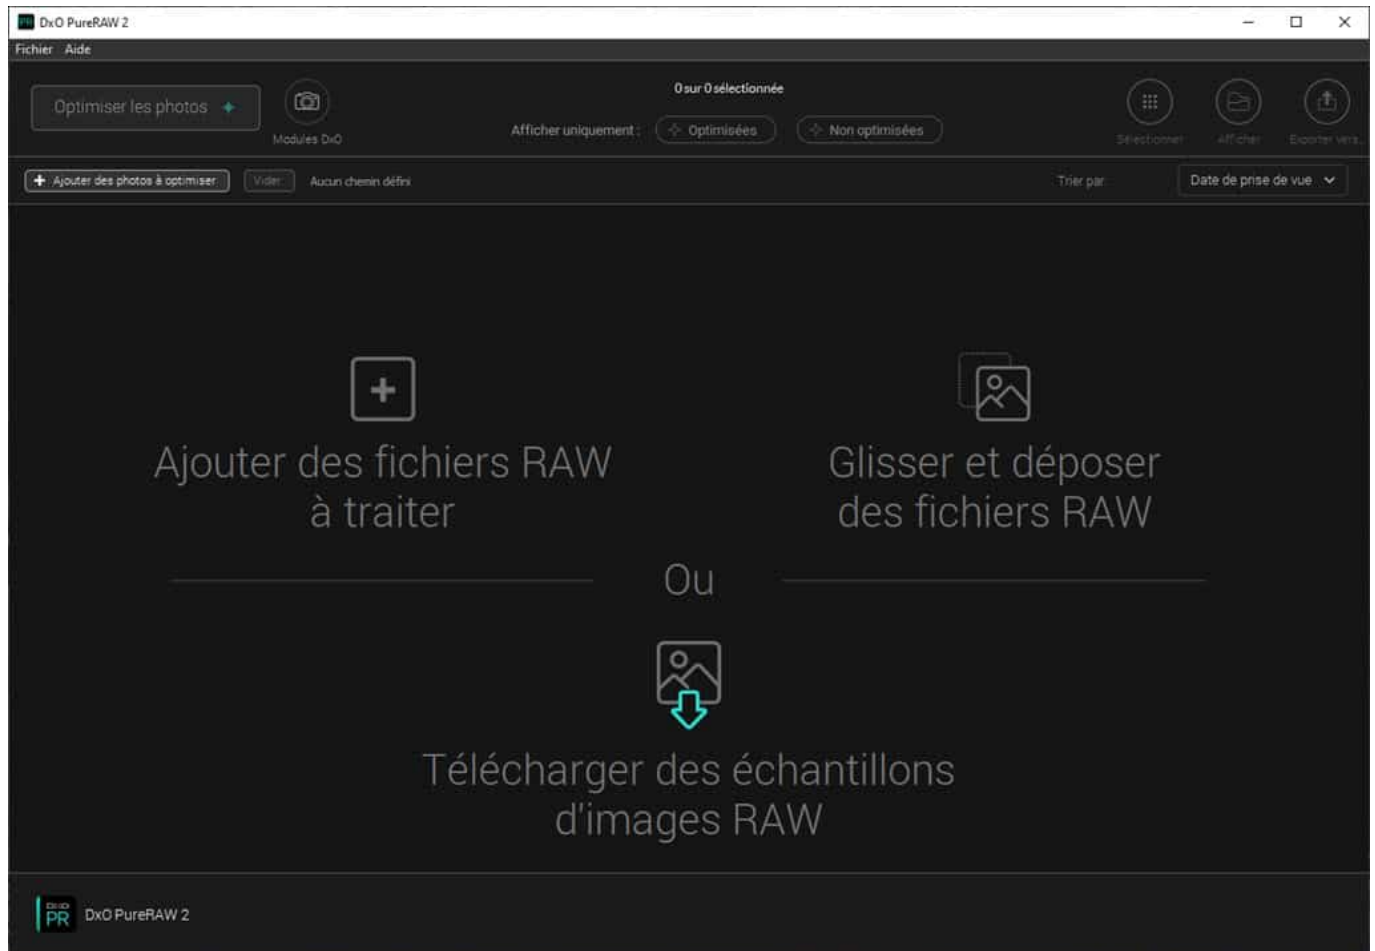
DxO PureRAW 2

Fichier Aide

Optimiser les photos

Modules DxO

0 sur 0 sélectionnée

Afficher uniquement : Optimisées Non optimisées

Sélectionner Afficher Exporter vers...

Ajouter des photos à optimiser Vider Aucun chemin défini

Trier par Date de prise de vue

Ajouter des fichiers RAW à traiter

Glisser et déposer des fichiers RAW

Ou

Télécharger des échantillons d'images RAW

DxO PR DxO PureRAW 2